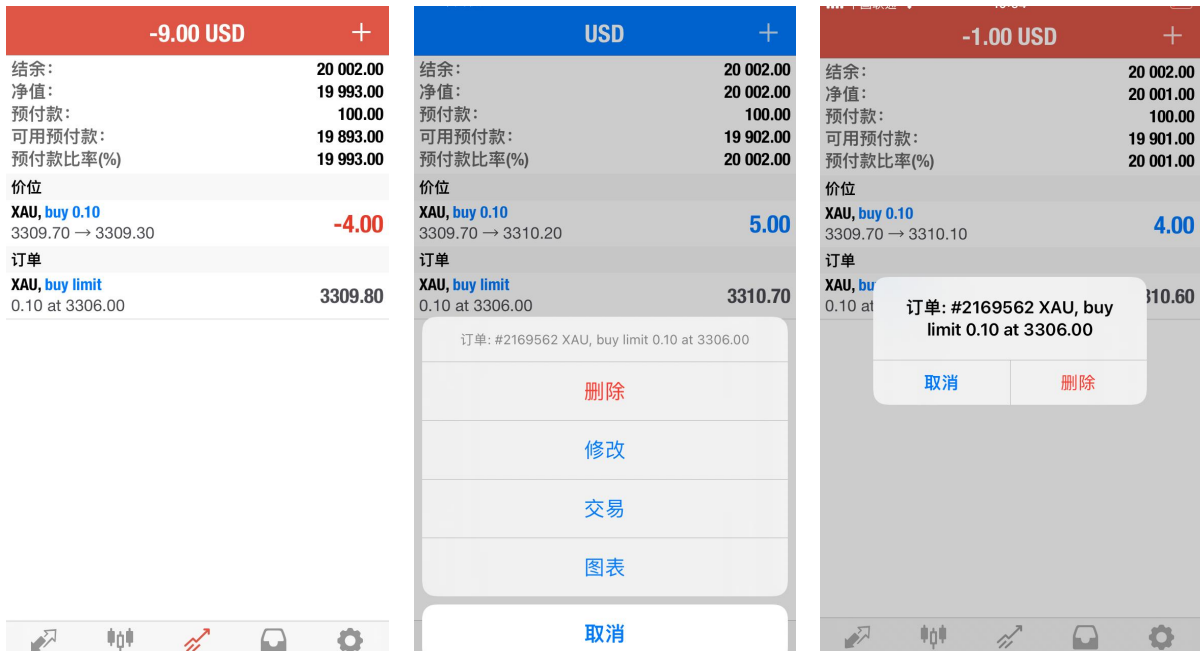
-9.00 USD +

结余: 20 002.00
净值: 19 993.00
预付款: 100.00
可用预付款: 19 893.00
预付款比率(%) 19 993.00

价位

XAU, buy 0.10
3309.70 → 3309.30 -4.00

订单

XAU, buy limit
0.10 at 3306.00 3309.80

USD +

结余: 20 002.00
净值: 20 002.00
预付款: 100.00
可用预付款: 19 902.00
预付款比率(%) 20 002.00

价位

XAU, buy 0.10
3309.70 → 3310.20 5.00

订单

XAU, buy limit
0.10 at 3306.00 3310.70

订单: #2169562 XAU, buy limit 0.10 at 3306.00

删除

修改

交易

图表

取消

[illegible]

-1.00 USD +

结余: 20 002.00
净值: 20 001.00
预付款: 100.00
可用预付款: 19 901.00
预付款比率(%) 20 001.00

价位

XAU, buy 0.10
3309.70 → 3310.10 4.00

订单

XAU, bu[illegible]
0.10 at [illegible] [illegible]310.60

订单: #2169562 XAU, buy limit 0.10 at 3306.00

取消 删除